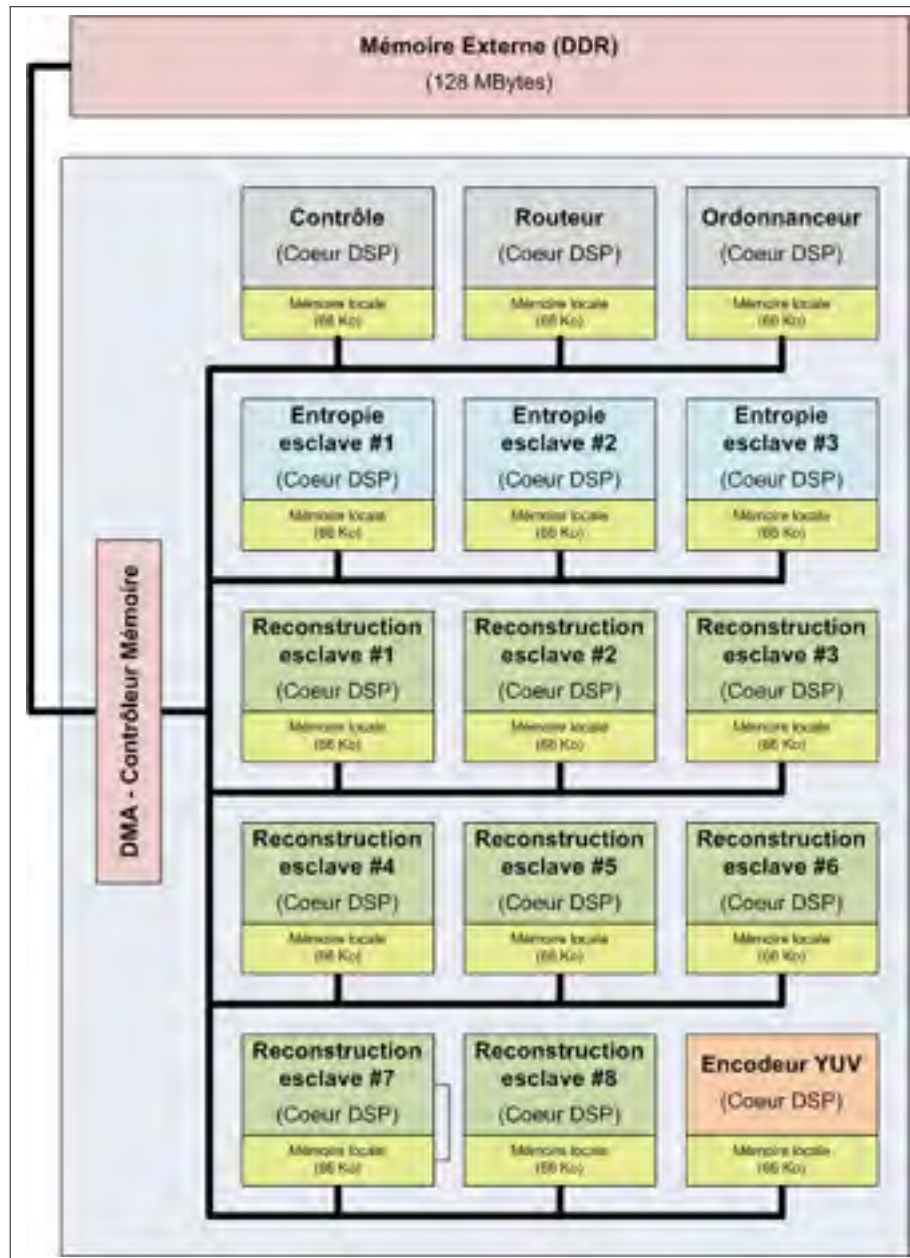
Mémoire Externe (DDR)
(128 MBytes)

Contrôle
(Coeur DSP)
Mémoire locale
(66 Ko)

Routeur
(Coeur DSP)
Mémoire locale
(66 Ko)

Ordonnanceur
(Coeur DSP)
Mémoire locale
(66 Ko)

Entropie esclave #1
(Coeur DSP)
Mémoire locale
(66 Ko)

Entropie esclave #2
(Coeur DSP)
Mémoire locale
(66 Ko)

Entropie esclave #3
(Coeur DSP)
Mémoire locale
(66 Ko)

DMA - Contrôleur Mémoire

Reconstruction esclave #1
(Coeur DSP)
Mémoire locale
(66 Ko)

Reconstruction esclave #2
(Coeur DSP)
Mémoire locale
(66 Ko)

Reconstruction esclave #3
(Coeur DSP)
Mémoire locale
(66 Ko)

Reconstruction esclave #4
(Coeur DSP)
Mémoire locale
(66 Ko)

Reconstruction esclave #5
(Coeur DSP)
Mémoire locale
(66 Ko)

Reconstruction esclave #6
(Coeur DSP)
Mémoire locale
(66 Ko)

Reconstruction esclave #7
(Coeur DSP)
Mémoire locale
(66 Ko)

Reconstruction esclave #8
(Coeur DSP)
Mémoire locale
(66 Ko)

Encodeur YUV
(Coeur DSP)
Mémoire locale
(66 Ko)